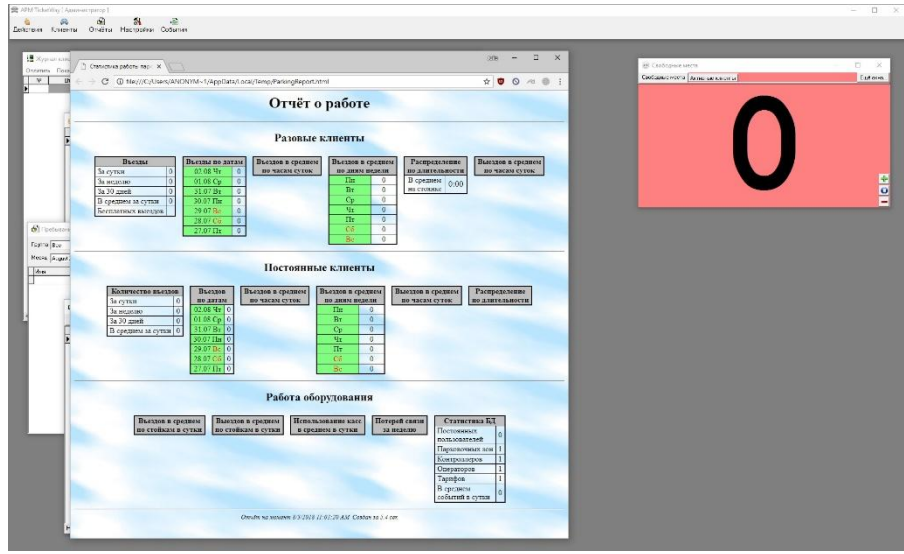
АРМ TicketWay [Администратор]

Действия Клиенты Отчёты Настройки События

Журнал клиентов

Статистика работы парк ×

file:///C:/Users/ANONYM~1/AppData/Local/Temp/ParkingReport.html

Отчёт о работе

Разовые клиенты

| Въезды | |
|---|---|
| За сутки | 0 |
| За неделю | 0 |
| За 30 дней | 0 |
| В среднем за сутки | 0 |
| Бесплатных выездов | |

| Въезды по датам | |
|---|---|
| 02.08 Чт | 0 |
| 01.08 Ср | 0 |
| 31.07 Вт | 0 |
| 30.07 Пн | 0 |
| 29.07 Вс | 0 |
| 28.07 Сб | 0 |
| 27.07 Пт | 0 |

Въездов в среднем по часам суток

| Въездов в среднем по дням недели | |
|---|---|
| Пн | 0 |
| Вт | 0 |
| Ср | 0 |
| Чт | 0 |
| Пт | 0 |
| Сб | 0 |
| Вс | 0 |

| Распределение по длительности | |
|---|---|
| В среднем на стоянке | 0:00 |

Выездов в среднем по часам суток

Постоянные клиенты

| Количество въездов | |
|---|---|
| За сутки | 0 |
| За неделю | 0 |
| За 30 дней | 0 |
| В среднем за сутки | 0 |

| Въездов по датам | |
|---|---|
| 02.08 Чт | 0 |
| 01.08 Ср | 0 |
| 31.07 Вт | 0 |
| 30.07 Пн | 0 |
| 29.07 Вс | 0 |
| 28.07 Сб | 0 |
| 27.07 Пт | 0 |

Въездов в среднем по часам суток

| Въездов в среднем по дням недели | |
|---|---|
| Пн | 0 |
| Вт | 0 |
| Ср | 0 |
| Чт | 0 |
| Пт | 0 |
| Сб | 0 |
| Вс | 0 |

Выездов в среднем по часам суток

Распределение по длительности

Работа оборудования

Въездов в среднем по стойкам в сутки

Выездов в среднем по стойкам в сутки

Использование касс в среднем в сутки

Потерей связи за неделю

| Статистика БД | |
|---|---|
| Постоянных пользователей | 0 |
| Парковочных зон | 1 |
| Контроллеров | 1 |
| Операторов | 1 |
| Тарифов | 1 |
| В среднем событий в сутки | 0 |

Отчёт на момент 8/3/2018 11:01:20 AM. Создан за 3.4 сек.

Свободные места

Свободных мест Автомобилистов Свободно

0